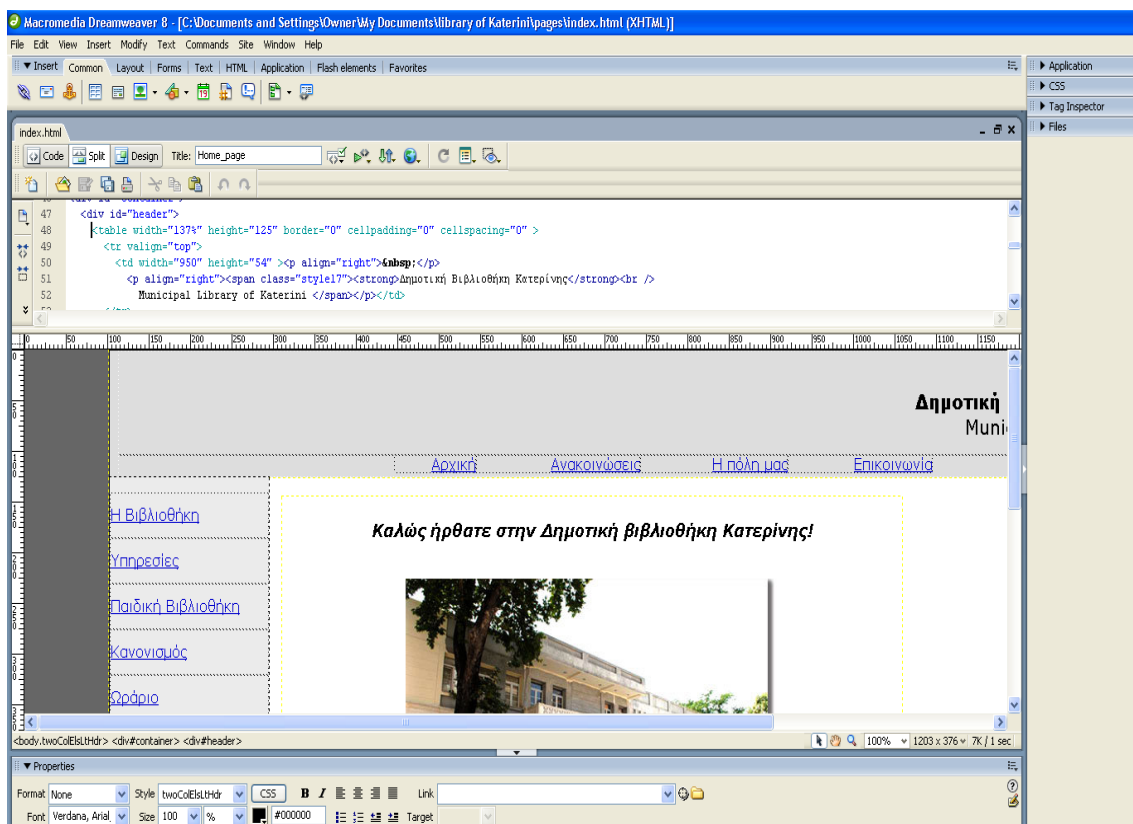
Macromedia Dreamweaver 8 - [C:\Documents and Settings\Owner\My Documents\library of Katerini\pages\index.html (XHTML)]

File Edit View Insert Modify Text Commands Site Window Help

▼ Insert Common Layout Forms Text HTML Application Flash elements Favorites

▶ Application
▶ CSS
▶ Tag Inspector
▶ Files

index.html

Code Split Design Title: Home_page

47 <div id="header">
48 <table width="137%" height="125" border="0" cellpadding="0" cellspacing="0" >
49 <tr valign="top">
50 <td width="950" height="54" ><p align="right">&nbsp;</p>
51 <p align="right"><span class="style17"><strong>Δημοτική Βιβλιοθήκη Κατερίνης</strong><br />
52 Municipal Library of Katerini </span></p></td>

0 50 100 150 200 250 300 350 400 450 500 550 600 650 700 750 800 850 900 950 1000 1050 1100 1150

Δημοτική
Munic

Αρχική Ανακοινώσεις Η πόλη μας Επικοινωνία

Η Βιβλιοθήκη
Υπηρεσίες
Παιδική Βιβλιοθήκη
Κανονισμός
Ωράριο

Καλώς ήρθατε στην Δημοτική βιβλιοθήκη Κατερίνης!

<body.twoColElsLtHdr> <div#container> <div#header>

100% 1203 x 376 7K / 1 sec

▼ Properties

Format None Style twoColElsLtHdr CSS B I Link
Font Verdana, Arial Size 100 % #000000 Target